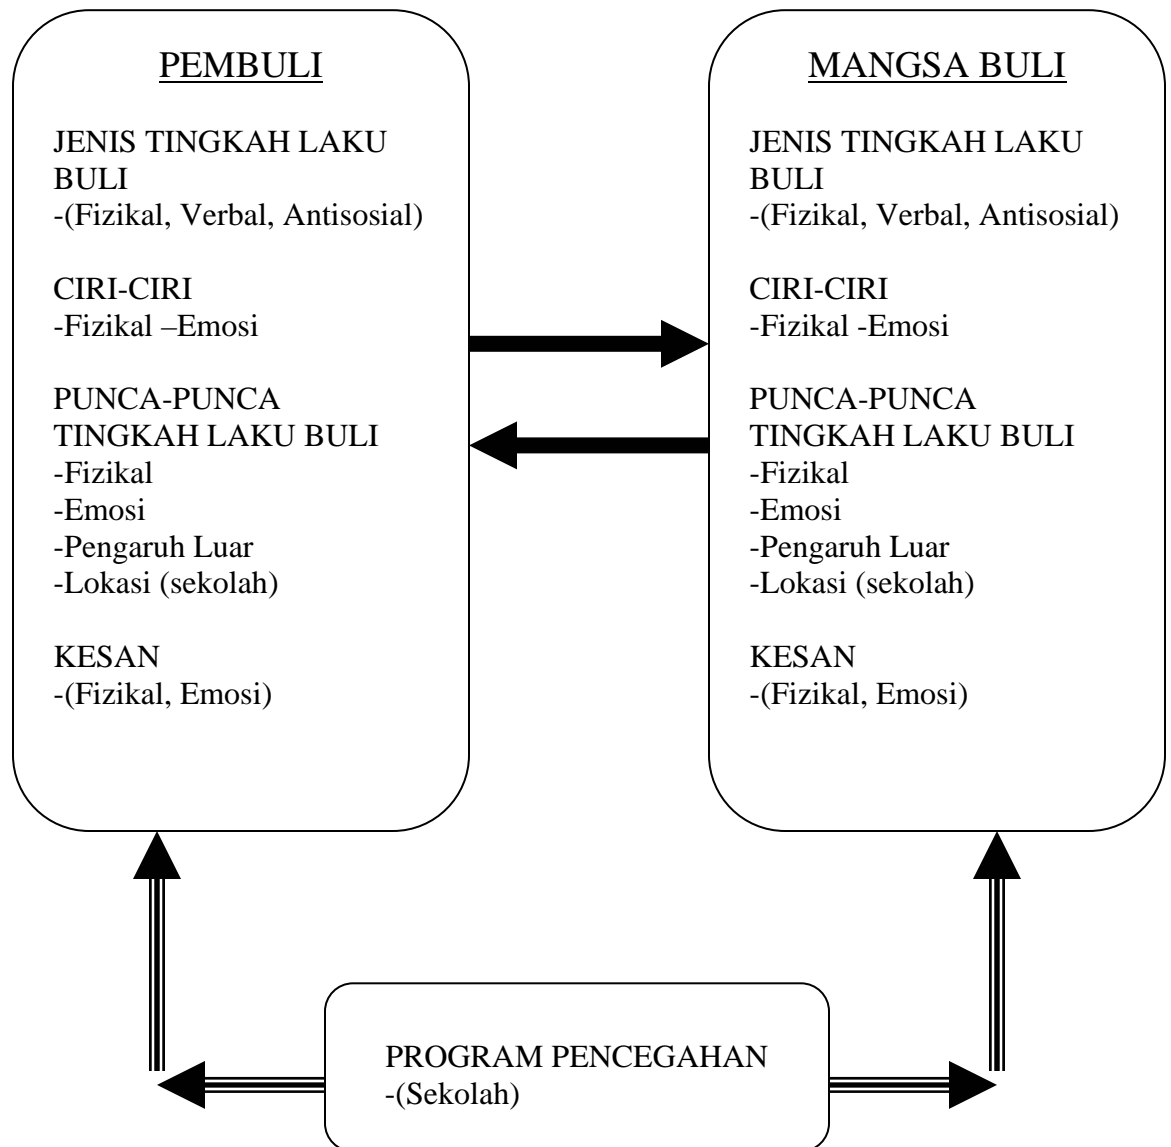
PEMBULI

JENIS TINGKAH LAKU BULI
-(Fizikal, Verbal, Antisosial)

CIRI-CIRI
-Fizikal –Emosi

PUNCA-PUNCA TINGKAH LAKU BULI
-Fizikal
-Emosi
-Pengaruh Luar
-Lokasi (sekolah)

KESAN
-(Fizikal, Emosi)

MANGSA BULI

JENIS TINGKAH LAKU BULI
-(Fizikal, Verbal, Antisosial)

CIRI-CIRI
-Fizikal -Emosi

PUNCA-PUNCA TINGKAH LAKU BULI
-Fizikal
-Emosi
-Pengaruh Luar
-Lokasi (sekolah)

KESAN
-(Fizikal, Emosi)

PROGRAM PENCEGAHAN
-(Sekolah)